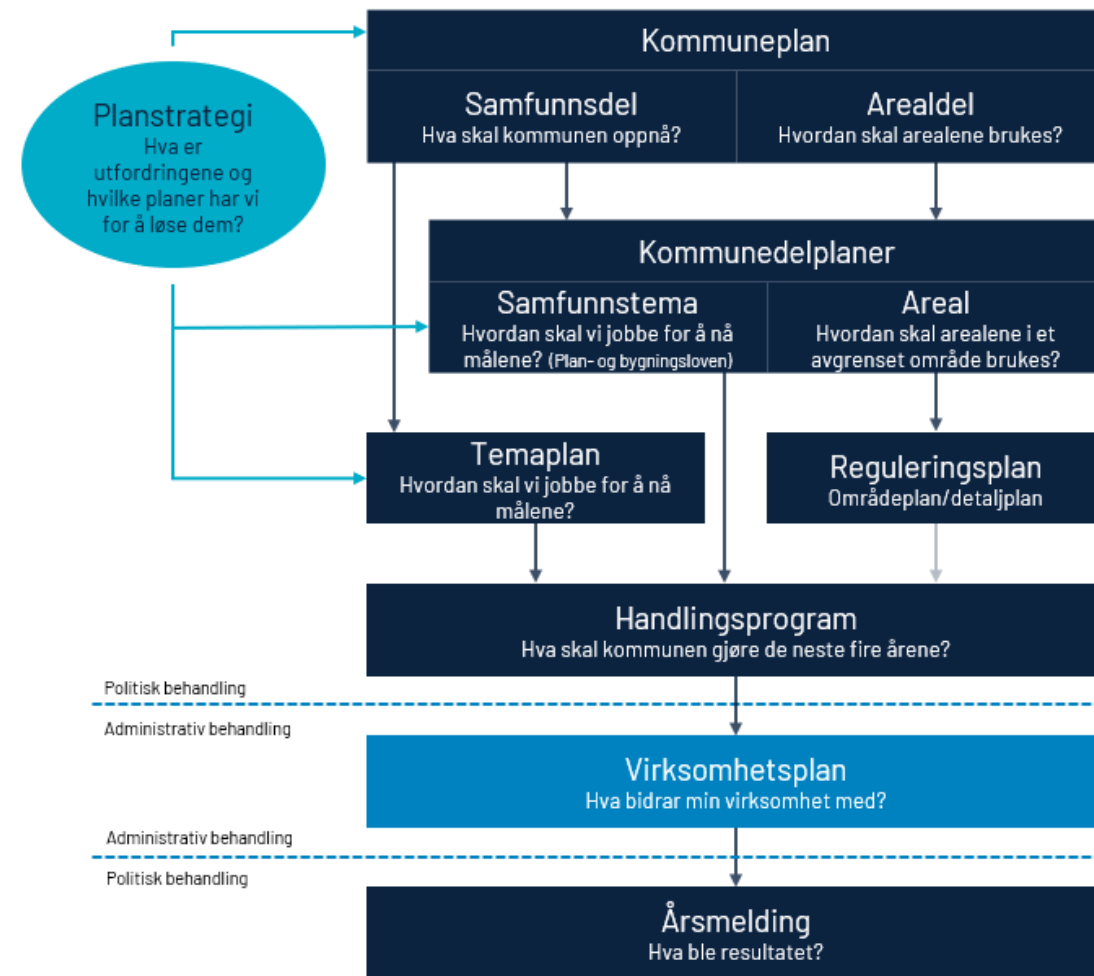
Kommuneplan

Samfunnsdel
Hva skal kommunen oppnå?

Arealdel
Hvordan skal arealene brukes?

Planstrategi
Hva er utfordringene og hvilke planer har vi for å løse dem?

Kommunedelplaner

Samfunnstema
Hvordan skal vi jobbe for å nå målene? (Plan- og bygningsloven)

Areal
Hvordan skal arealene i et avgrenset område brukes?

Temaplan
Hvordan skal vi jobbe for å nå målene?

Reguleringsplan
Områdeplan/detaljplan

Handlingsprogram
Hva skal kommunen gjøre de neste fire årene?

Politisk behandling

Administrativ behandling

Virksomhetsplan
Hva bidrar min virksomhet med?

Administrativ behandling

Politisk behandling

Årsmelding
Hva ble resultatet?